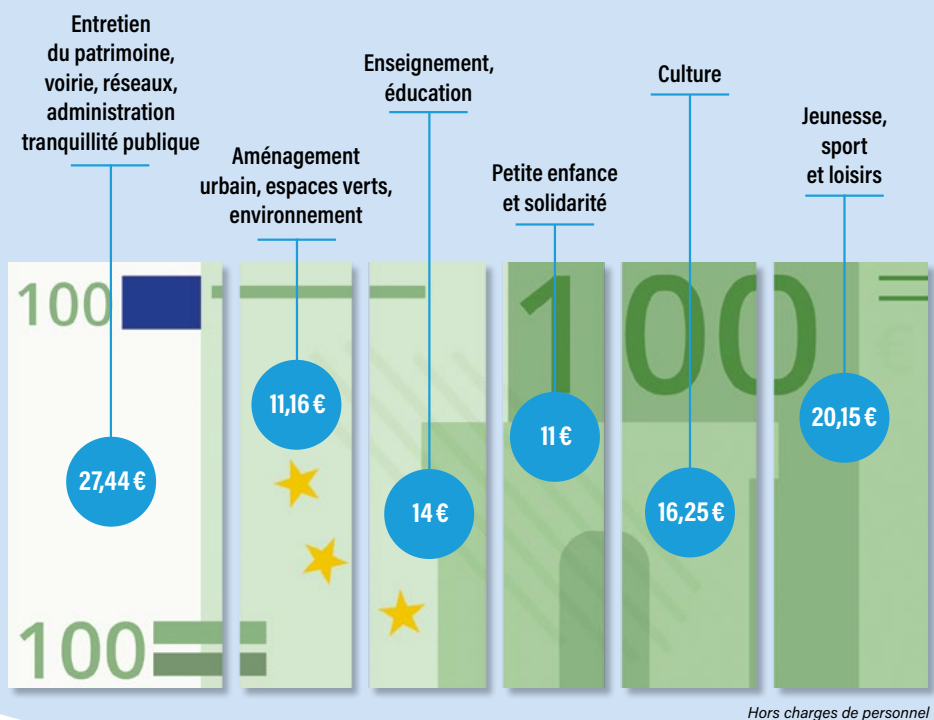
Entretien du patrimoine, voirie, réseaux, administration tranquillité publique

Aménagement urbain, espaces verts, environnement

Enseignement, éducation

Petite enfance et solidarité

Culture

Jeunesse, sport et loisirs

100

100

100

27,44 €

11,16 €

14 €

11 €

16,25 €

20,15 €

Hors charges de personnel